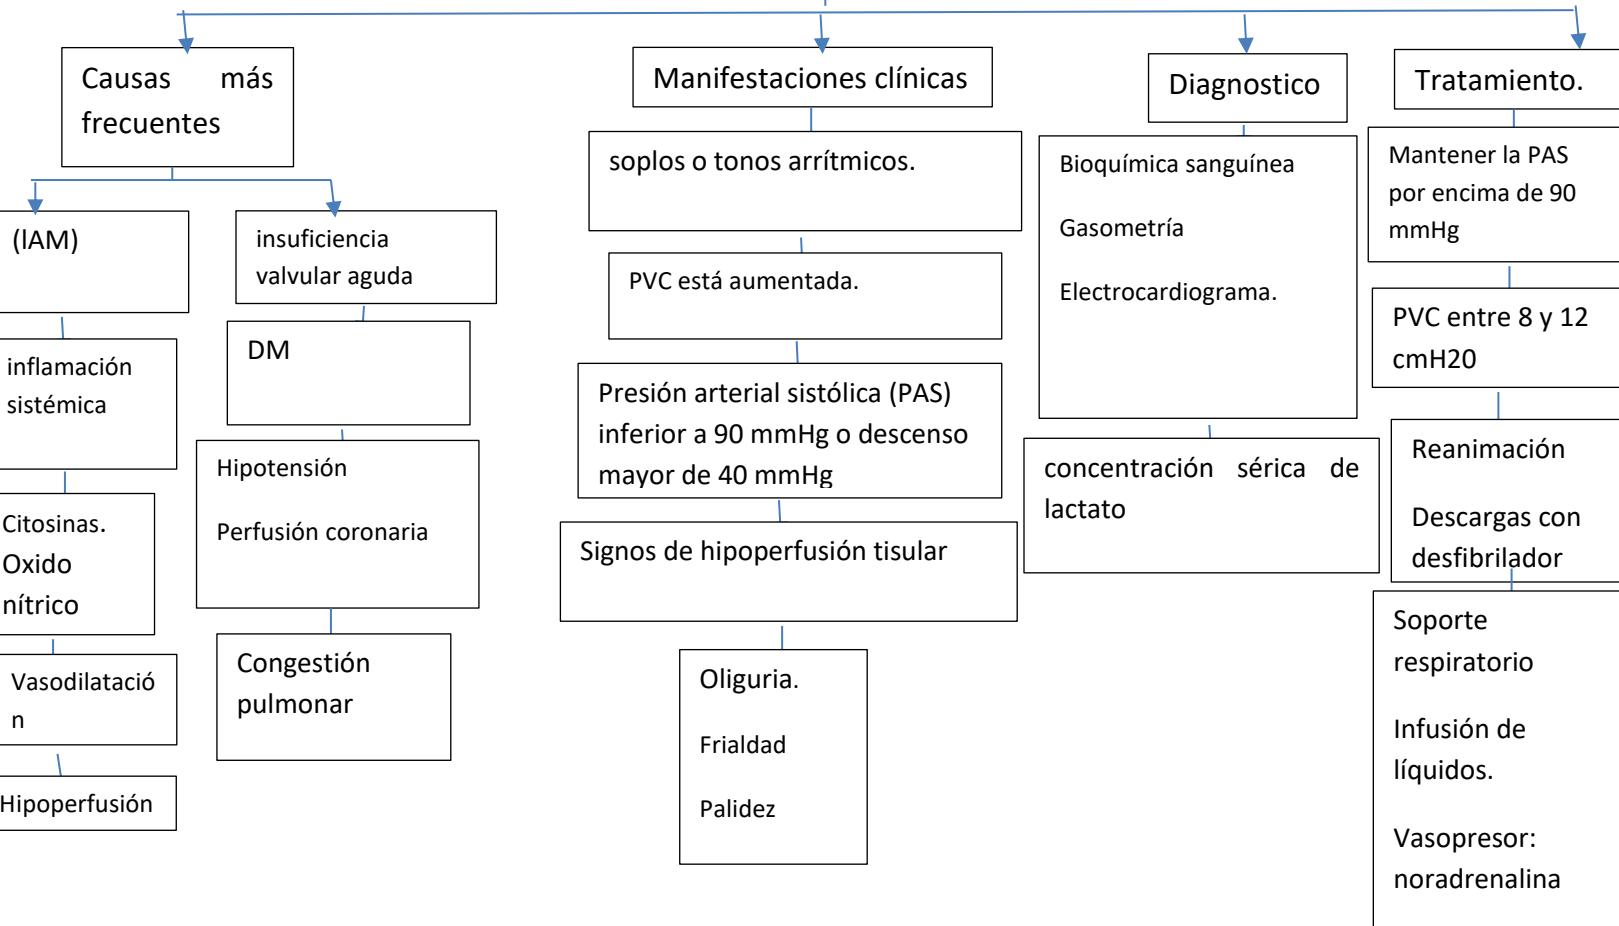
Causas más frecuentes

(IAM)

insuficiencia valvular aguda

inflamación sistémica

DM

Citosinas. Oxido nítrico

Hipotensión

Perfusión coronaria

Vasodilatació n

Congestión pulmonar

Hipoperfusión

Manifestaciones clínicas

soplos o tonos arrítmicos.

PVC está aumentada.

Presión arterial sistólica (PAS) inferior a 90 mmHg o descenso mayor de 40 mmHg

Signos de hipoperfusión tisular

Oliguria.

Frialdad

Palidez

Diagnostico

Bioquímica sanguínea

Gasometría

Electrocardiograma.

concentración sérica de lactato

Tratamiento.

Mantener la PAS por encima de 90 mmHg

PVC entre 8 y 12 cmH20

Reanimación

Descargas con desfibrilador

Soporte respiratorio

Infusión de líquidos.

Vasopresor: noradrenalina